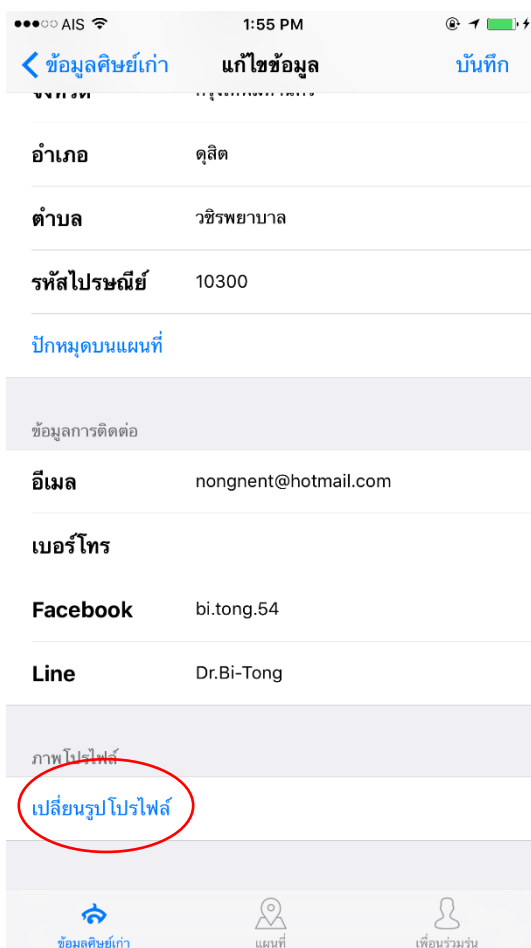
●●●○○ AIS 1:55 PM

ข้อมูลศิษย์เก่า แก้ไขข้อมูล บันทึก

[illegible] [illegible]

อำเภอ ดุสิต

ตำบล วชิรพยาบาล

รหัสไปรษณีย์ 10300

ปักหมุดบนแผนที่

ข้อมูลการติดต่อ

อีเมล nongnent@hotmail.com

เบอร์โทร

Facebook bi.tong.54

Line Dr.Bi-Tong

ภาพโปรไฟล์

เปลี่ยนรูปโปรไฟล์

ข้อมูลศิษย์เก่า แผนที่ เพื่อนร่วมรุ่น